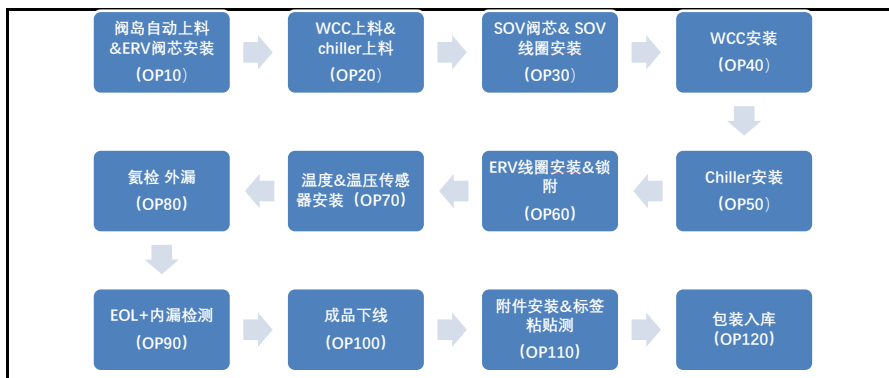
阀岛自动上料&ERV阀芯安装（OP10）

WCC上料&chiller上料（OP20）

SOV阀芯& SOV线圈安装（OP30）

WCC安装（OP40）

Chiller安装（OP50）

ERV线圈安装&锁附（OP60）

温度&温压传感器安装（OP70）

氦检 外漏（OP80）

EOL+内漏检测（OP90）

成品下线（OP100）

附件安装&标签粘贴测（OP110）

包装入库（OP120）